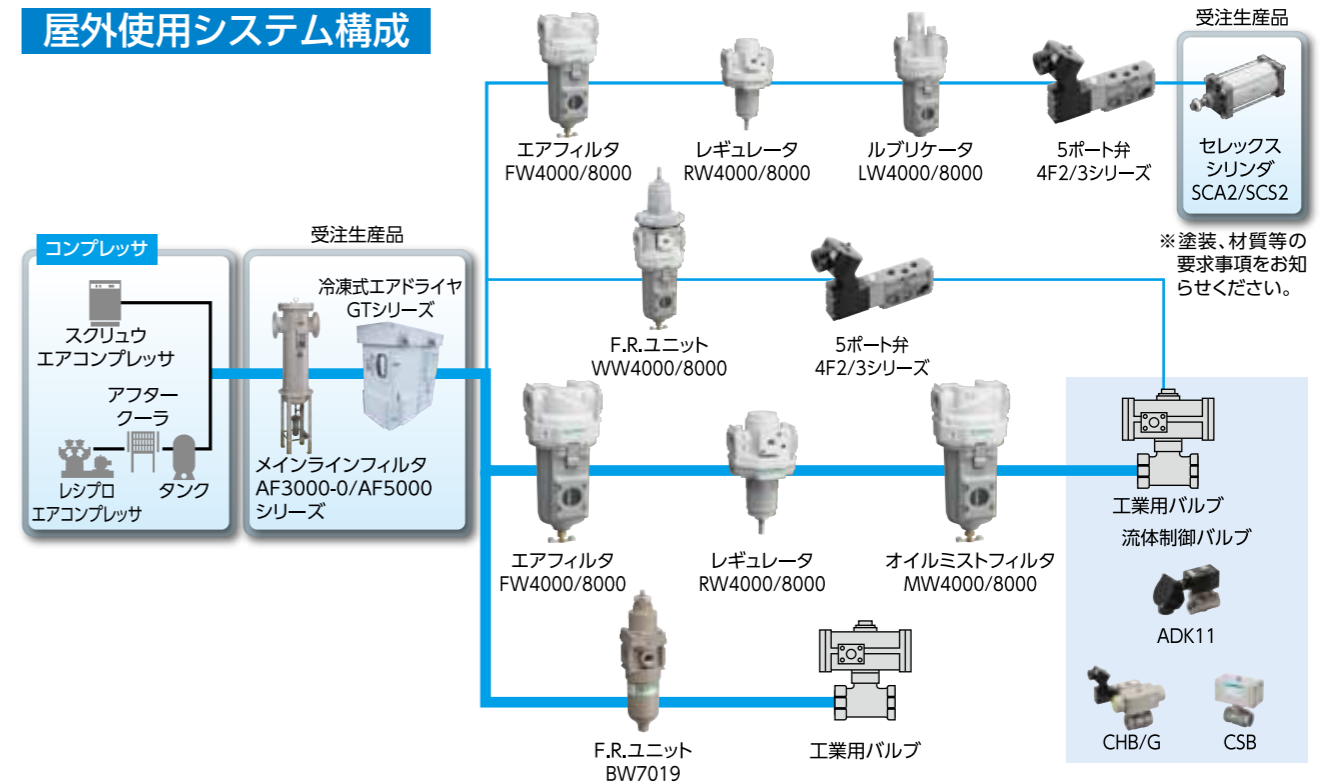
屋外使用システム構成

コンプレッサ

スクリュウ
エアコンプレッサ

アフター
クーラ

レシプロ
エアコンプレッサ

タンク

受注生産品

冷凍式エアドライヤ
GTシリーズ

メインラインフィルタ
AF3000-0/AF5000
シリーズ

エアフィルタ
FW4000/8000

レギュレータ
RW4000/8000

ルブリケータ
LW4000/8000

5ポート弁
4F2/3シリーズ

受注生産品

セレックス
シリンダ
SCA2/SCS2

※塗装、材質等の要求事項をお知らせください。

F.R.ユニット
WW4000/8000

5ポート弁
4F2/3シリーズ

工業用バルブ

流体制御バルブ

エアフィルタ
FW4000/8000

レギュレータ
RW4000/8000

オイルミストフィルタ
MW4000/8000

ADK11

F.R.ユニット
BW7019

工業用バルブ

CHB/G

CSB